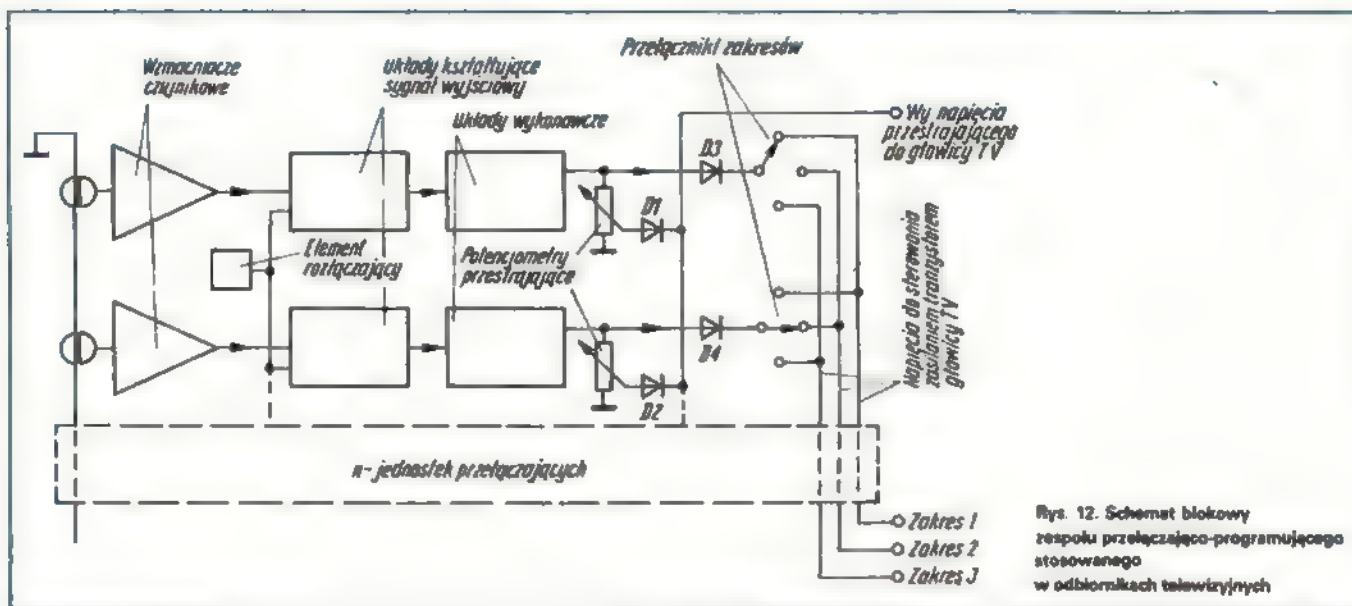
Wzmacniacze czujnikowe

Układy kształtujące sygnał wyjściowy

Układy wykonawcze

Przełączniki zakresów

Wy napięcia przestrajającego do głowicy TV

D3

D1

D4

D2

Element rozłączający

Potencjometry przestrajające

Napięcia do sterowania zasilaniem tranzystorów głowicy TV

n- jednostek przełączających

Zakres 1

Zakres 2

Zakres 3

Rys. 12. Schemat blokowy zespołu przełączająco-programującego stosowanego w odbiornikach telewizyjnych